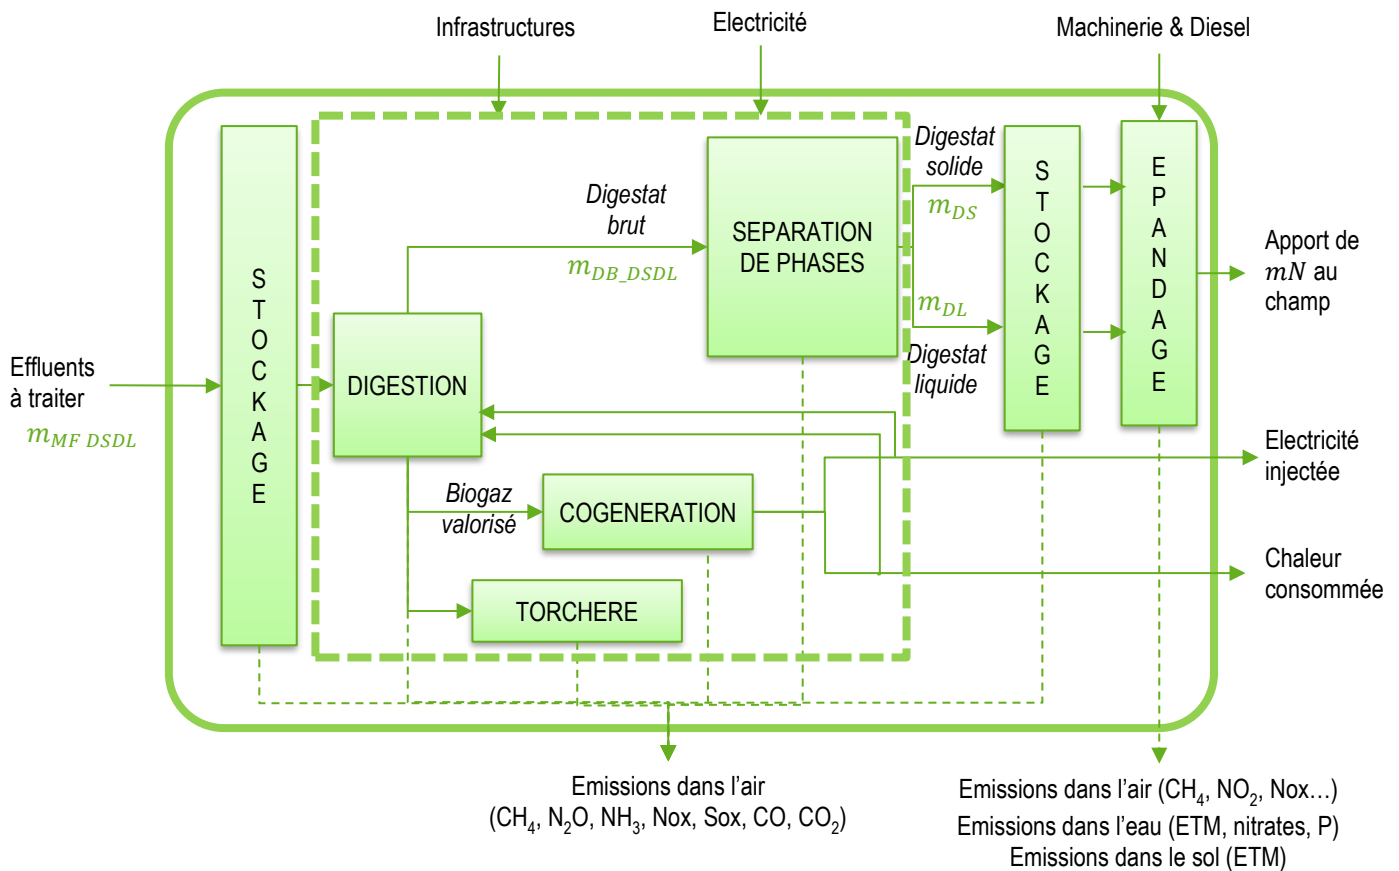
Infrastructures

Electricité

Machinerie & Diesel

Effluents à traiter
$m_{MF\ DSDL}$

STOCKAGE

DIGESTION

Digestat brut
$m_{DB\_DSDL}$

SEPARATION DE PHASES

Digestat solide
$m_{DS}$

$m_{DL}$
Digestat liquide

STOCKAGE

EPANDAGE

Apport de $mN$ au champ

Biogaz valorisé

COGENERATION

TORCHERE

Electricité injectée

Chaleur consommée

Emissions dans l'air
($CH_4$, $N_2O$, $NH_3$, Nox, Sox, CO, $CO_2$)

Emissions dans l'air ($CH_4$, $NO_2$, Nox…)
Emissions dans l'eau (ETM, nitrates, P)
Emissions dans le sol (ETM)